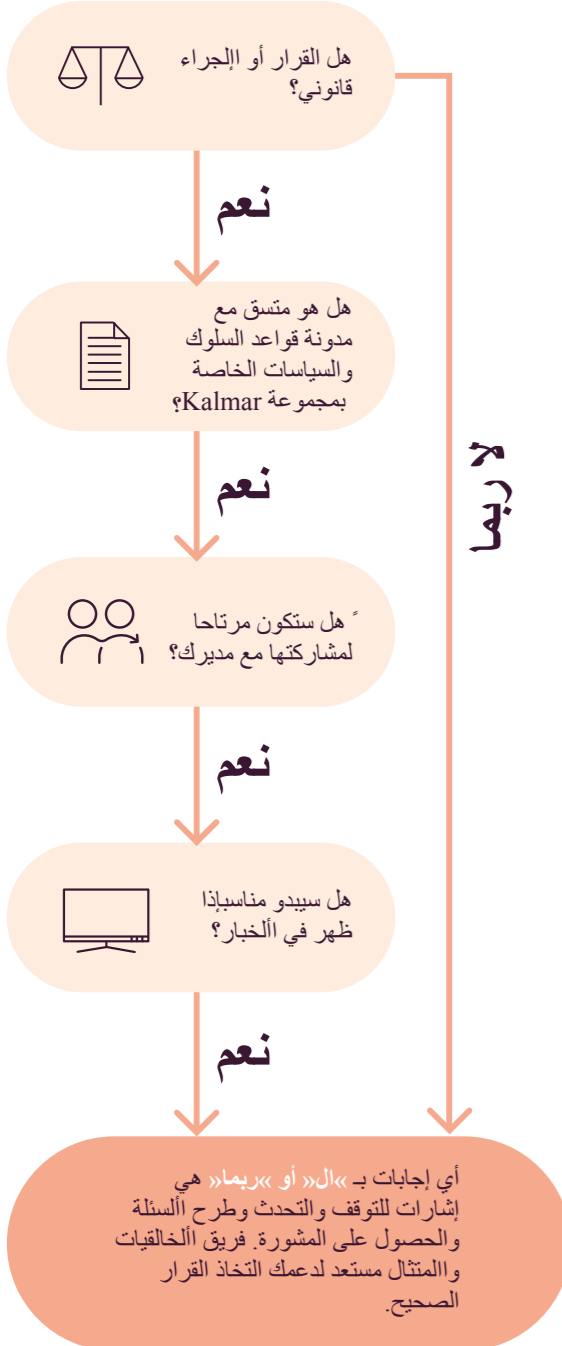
هل القرار أو اإلجراء قانوني؟

نعم

هل هو متسق مع مدونة قواعد السلوك والسياسات الخاصة بمجموعة Kalmar؟

نعم

ً هل ستكون مرتاحا لمشاركتها مع مديرك؟

نعم

هل سيبدو مناسبإذا ظهر في األخبار؟

نعم

ال / ربما

أي إجابات بـ »ال« أو »ربما« هي إشارات للتوقف والتحدث وطرح األسئلة والحصول على المشورة. فريق األخالقيات واالمتثال مستعد لدعمك التخاذ القرار الصحيح.